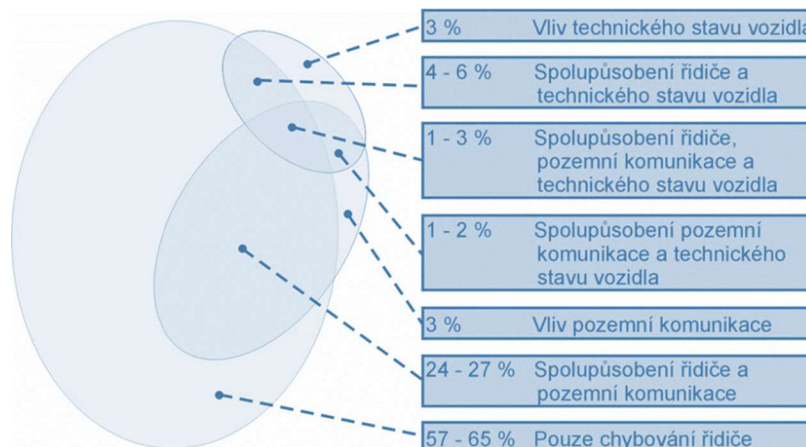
| | |
|---|---|
| 3 % | Vliv technického stavu vozidla |
| 4 - 6 % | Spolupůsobení řidiče a technického stavu vozidla |
| 1 - 3 % | Spolupůsobení řidiče, pozemní komunikace a technického stavu vozidla |
| 1 - 2 % | Spolupůsobení pozemní komunikace a technického stavu vozidla |
| 3 % | Vliv pozemní komunikace |
| 24 - 27 % | Spolupůsobení řidiče a pozemní komunikace |
| 57 - 65 % | Pouze chybování řidiče |